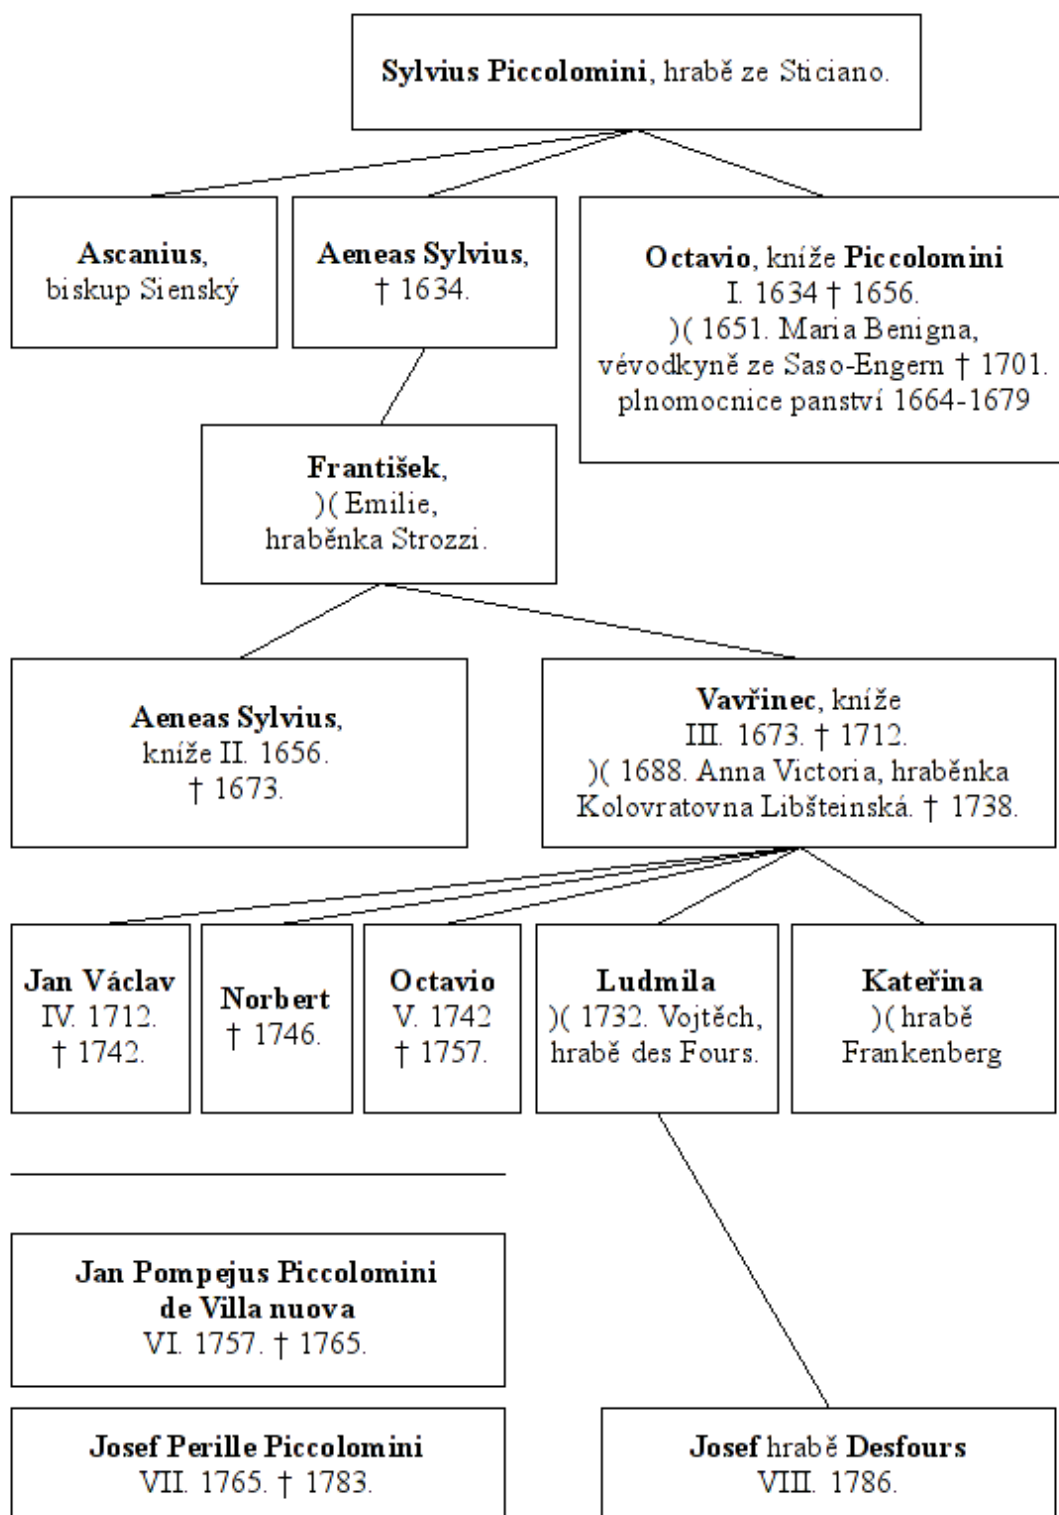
Sylvius Piccolomini, hrabě ze Sticiano.

Ascanius,
biskup Sienský

Aeneas Sylvius,
† 1634.

Octavio, kníže Piccolomini
I. 1634 † 1656.
)( 1651. Maria Benigna,
vévodkyně ze Saso-Engern † 1701.
plnomocnice panství 1664-1679

František,
)( Emilie,
hraběnka Strozzi.

Aeneas Sylvius,
kníže II. 1656.
† 1673.

Vavřinec, kníže
III. 1673. † 1712.
)( 1688. Anna Victoria, hraběnka
Kolovratovna Libšteinská. † 1738.

Jan Václav
IV. 1712.
† 1742.

Norbert
† 1746.

Octavio
V. 1742
† 1757.

Ludmila
)( 1732. Vojtěch,
hrabě des Fours.

Kateřina
)( hrabě
Frankenberg

Jan Pompejus Piccolomini
de Villa nuova
VI. 1757. † 1765.

Josef Perille Piccolomini
VII. 1765. † 1783.

Josef hrabě Desfours
VIII. 1786.